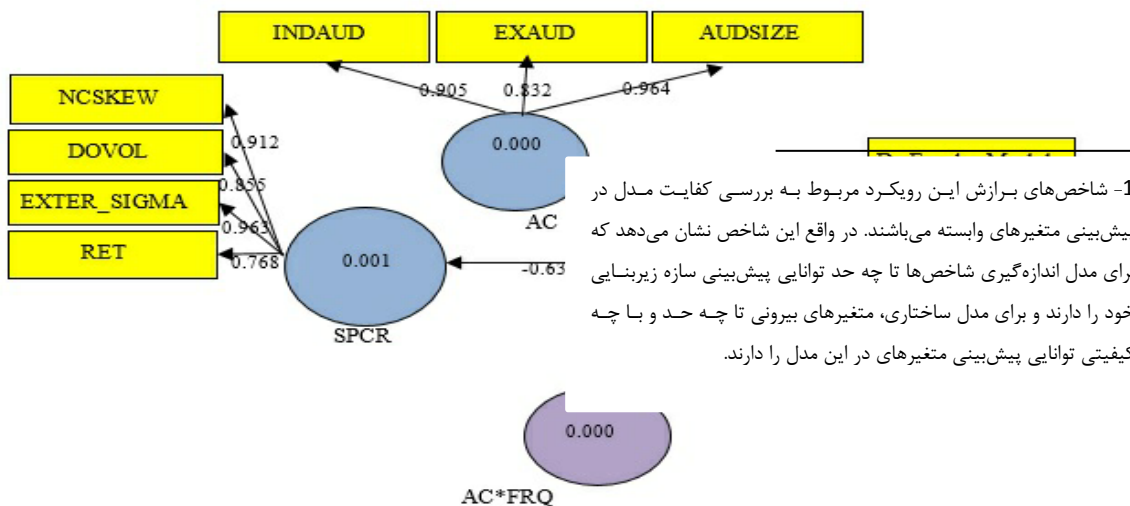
INDAUD
EXAUD
AUDSIZE
NCSKEW
DOVOL
EXTER_SIGMA
RET
0.905
0.832
0.964
0.912
0.855
0.963
0.768
0.000
AC
0.001
SPCR
-0.63
0.000
AC*FRQ

1- شاخص‌های بـرازش ایـن رویکـرد مربـوط بـه بررسـی کفایـت مـدل در پیش‌بینی متغیرهای وابسته می‌باشند. در واقع این شاخص نشان می‌دهد که رای مدل اندازه‌گیری شاخص‌ها تا چه حد توانایی پیش‌بینی سازه زیربنـایی خود را دارند و برای مدل ساختاری، متغیرهای بیرونی تا چـه حـد و بـا چـه کیفیتی توانایی پیش‌بینی متغیرهای در این مدل را دارند.